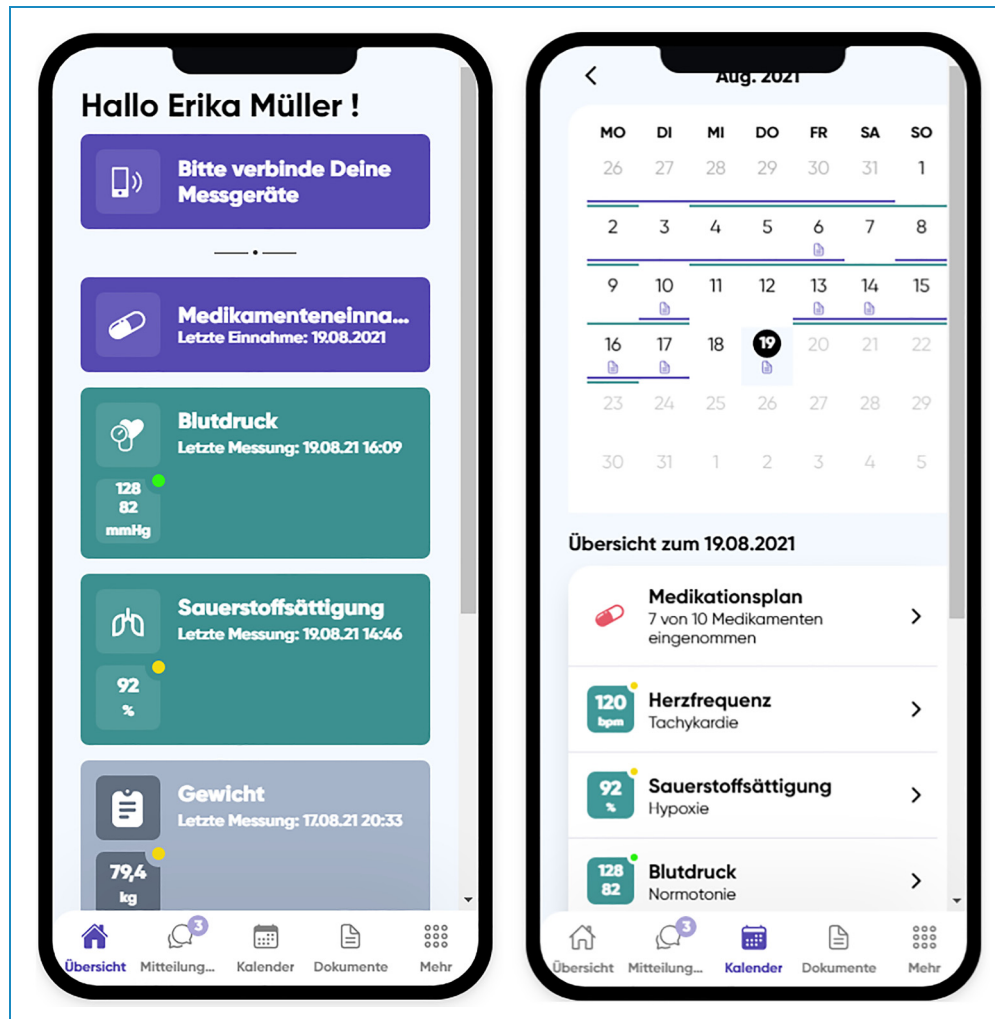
Hallo Erika Müller !

Bitte verbinde Deine Messgeräte

Medikamenteneinna...
Letzte Einnahme: 19.08.2021

Blutdruck
Letzte Messung: 19.08.21 16:09
128
82
mmHg

Sauerstoffsättigung
Letzte Messung: 19.08.21 14:46
92
%

Gewicht
Letzte Messung: 17.08.21 20:33
79,4
kg

Übersicht
3
Mitteilung...
Kalender
Dokumente
Mehr

Aug. 2021

| MO | DI | MI | DO | FR | SA | SO |
|---|---|---|---|---|---|---|
| 26 | 27 | 28 | 29 | 30 | 31 | 1 |
| 2 | 3 | 4 | 5 | 6 | 7 | 8 |
| 9 | 10 | 11 | 12 | 13 | 14 | 15 |
| 16 | 17 | 18 | 19 | 20 | 21 | 22 |
| 23 | 24 | 25 | 26 | 27 | 28 | 29 |
| 30 | 31 | 1 | 2 | 3 | 4 | 5 |

Übersicht zum 19.08.2021

Medikationsplan
7 von 10 Medikamenten eingenommen

120
bpm
Herzfrequenz
Tachykardie

92
%
Sauerstoffsättigung
Hypoxie

128
82
Blutdruck
Normotonie

Übersicht
3
Mitteilung...
Kalender
Dokumente
Mehr